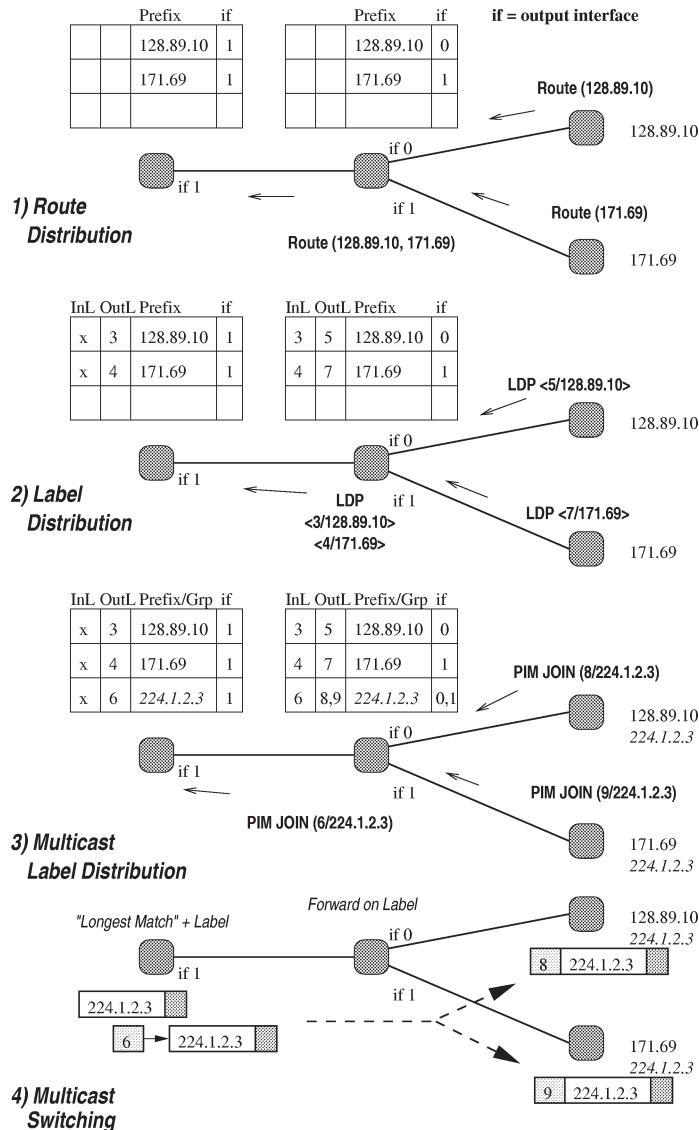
| | | Prefix | if |
|---|---|---|---|
| | | 128.89.10 | 1 |
| | | 171.69 | 1 |
| | | | |

| | | Prefix | if |
|---|---|---|---|
| | | 128.89.10 | 0 |
| | | 171.69 | 1 |
| | | | |

if = output interface

Route (128.89.10)

128.89.10

if 0

if 1

if 1

1) Route Distribution

Route (171.69)

Route (128.89.10, 171.69)

171.69

| InL | OutL | Prefix | if |
|---|---|---|---|
| x | 3 | 128.89.10 | 1 |
| x | 4 | 171.69 | 1 |
| | | | |

| InL | OutL | Prefix | if |
|---|---|---|---|
| 3 | 5 | 128.89.10 | 0 |
| 4 | 7 | 171.69 | 1 |
| | | | |

LDP <5/128.89.10>

128.89.10

if 0

if 1

2) Label Distribution

LDP <3/128.89.10> <4/171.69>

if 1

LDP <7/171.69>

171.69

| InL | OutL | Prefix/Grp | if |
|---|---|---|---|
| x | 3 | 128.89.10 | 1 |
| x | 4 | 171.69 | 1 |
| x | 6 | 224.1.2.3 | 1 |

| InL | OutL | Prefix/Grp | if |
|---|---|---|---|
| 3 | 5 | 128.89.10 | 0 |
| 4 | 7 | 171.69 | 1 |
| 6 | 8,9 | 224.1.2.3 | 0,1 |

PIM JOIN (8/224.1.2.3)

128.89.10
224.1.2.3

if 0

if 1

if 1

PIM JOIN (9/224.1.2.3)

PIM JOIN (6/224.1.2.3)

3) Multicast Label Distribution

171.69
224.1.2.3

Forward on Label

"Longest Match" + Label

128.89.10
224.1.2.3

if 0

if 1

8 | 224.1.2.3

if 1

224.1.2.3

6 | 224.1.2.3

171.69
224.1.2.3

4) Multicast Switching

9 | 224.1.2.3